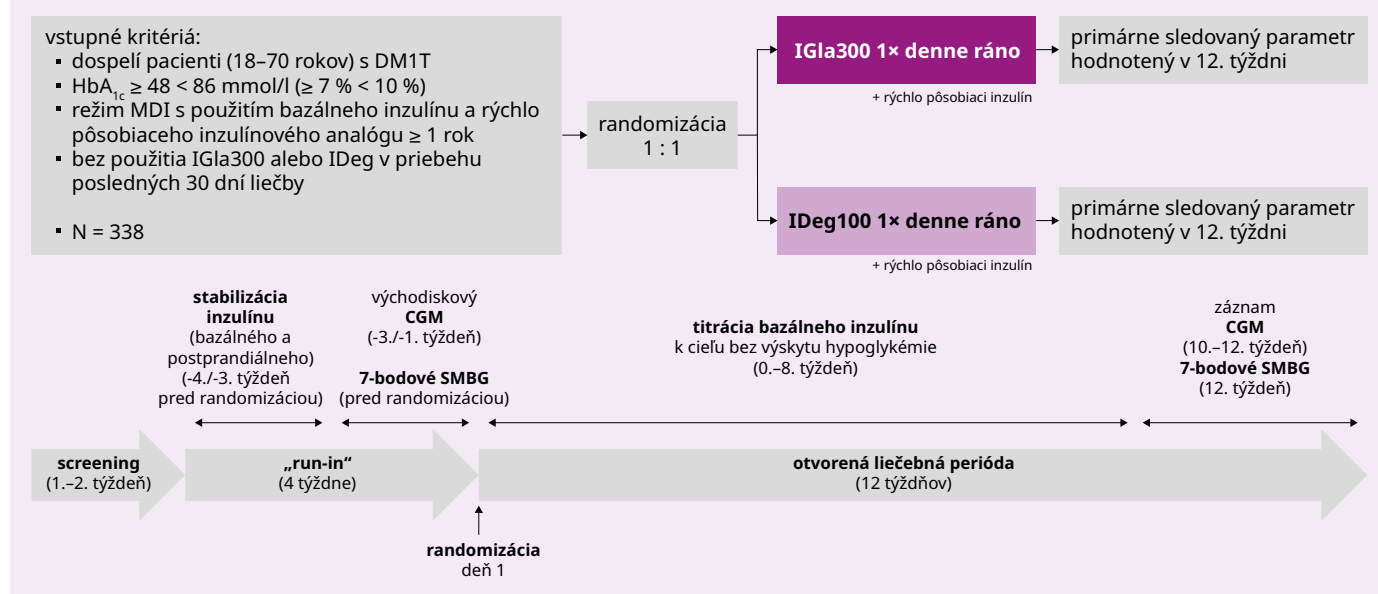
vstupné kritériá:
- dospelí pacienti (18–70 rokov) s DM1T
- $HbA_{1c}$ ≥ 48 < 86 mmol/l (≥ 7 % < 10 %)
- režim MDI s použitím bazálneho inzulínu a rýchlo pôsobiaceho inzulínového analógu ≥ 1 rok
- bez použitia IGla300 alebo IDeg v priebehu posledných 30 dní liečby
- N = 338

randomizácia 1 : 1

IGla300 1× denne ráno
+ rýchlo pôsobiaci inzulín

primárne sledovaný parametr hodnotený v 12. týždni

IDeg100 1× denne ráno
+ rýchlo pôsobiaci inzulín

primárne sledovaný parametr hodnotený v 12. týždni

stabilizácia inzulínu (bazálneho a postprandiálneho) (-4./-3. týždeň pred randomizáciou)

východiskový CGM (-3./-1. týždeň)
7-bodové SMBG (pred randomizáciou)

titrácia bazálneho inzulínu k cieľu bez výskytu hypoglykémie (0.–8. týždeň)

záznam CGM (10.–12. týždeň)
7-bodové SMBG (12. týždeň)

screening (1.–2. týždeň)

„run-in“ (4 týždne)

otvorená liečebná perióda (12 týždňov)

randomizácia deň 1